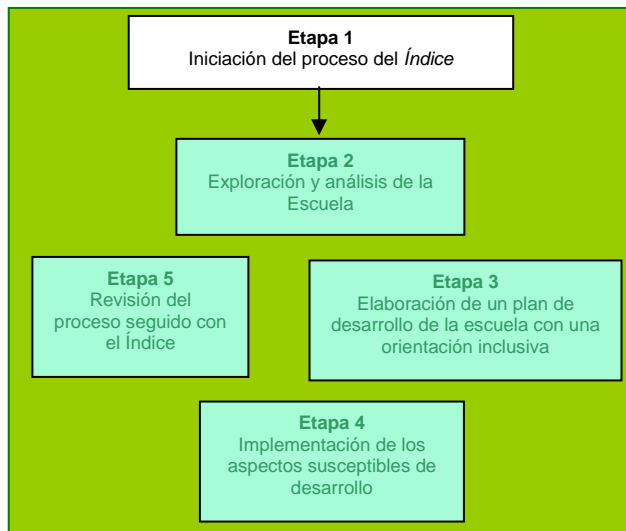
Etapa 1
Iniciación del proceso del *Índice*

Etapa 2
Exploración y análisis de la Escuela

Etapa 5
Revisión del proceso seguido con el Índice

Etapa 3
Elaboración de un plan de desarrollo de la escuela con una orientación inclusiva

Etapa 4
Implementación de los aspectos susceptibles de desarrollo